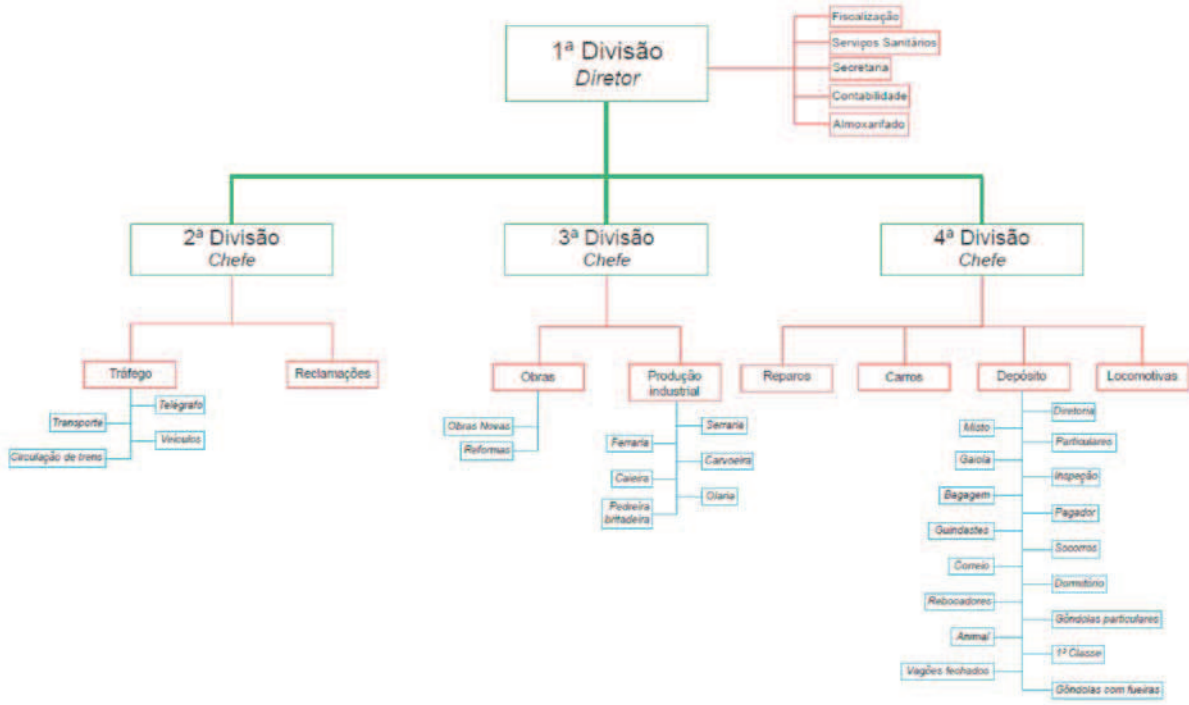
1ª Divisão
Diretor

Fiscalização
Serviços Sanitários
Secretaria
Contabilidade
Almoxarifado

2ª Divisão
Chefe

3ª Divisão
Chefe

4ª Divisão
Chefe

Tráfego
Telégrafo
Transporte
Veículos
Circulação de trens

Reclamações

Obras
Obras Novas
Reformas

Produção industrial
Serraria
Ferraria
Carvoeira
Caieira
Olaria
Pedreira britadeira

Reparos

Carros

Depósito
Diretoria
Misto
Particulares
Gaiola
Inspeção
Bagagem
Pagador
Guindastes
Socorros
Correio
Dormitório
Rebocadores
Gôndolas particulares
Animal
1ª Classe
Vagões fechados
Gôndolas com fueiras

Locomotivas